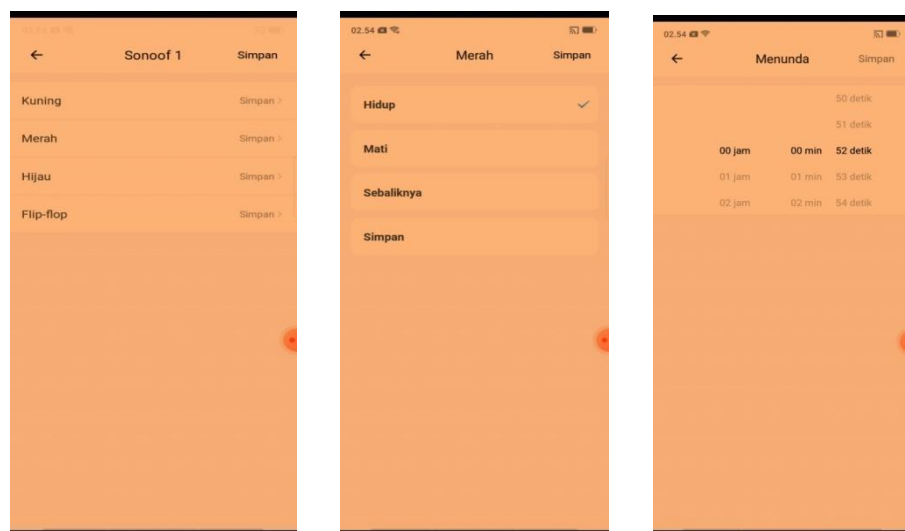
02.54

←

Sonoof 1

Simpan

Kuning

Simpan >

Merah

Simpan >

Hijau

Simpan >

Flip-flop

Simpan >

02.54

←

Merah

Simpan

Hidup

Mati

Sebaliknya

Simpan

02.54

←

Menunda

Simpan

50 detik

51 detik

00 jam

00 min

52 detik

01 jam

01 min

53 detik

02 jam

02 min

54 detik